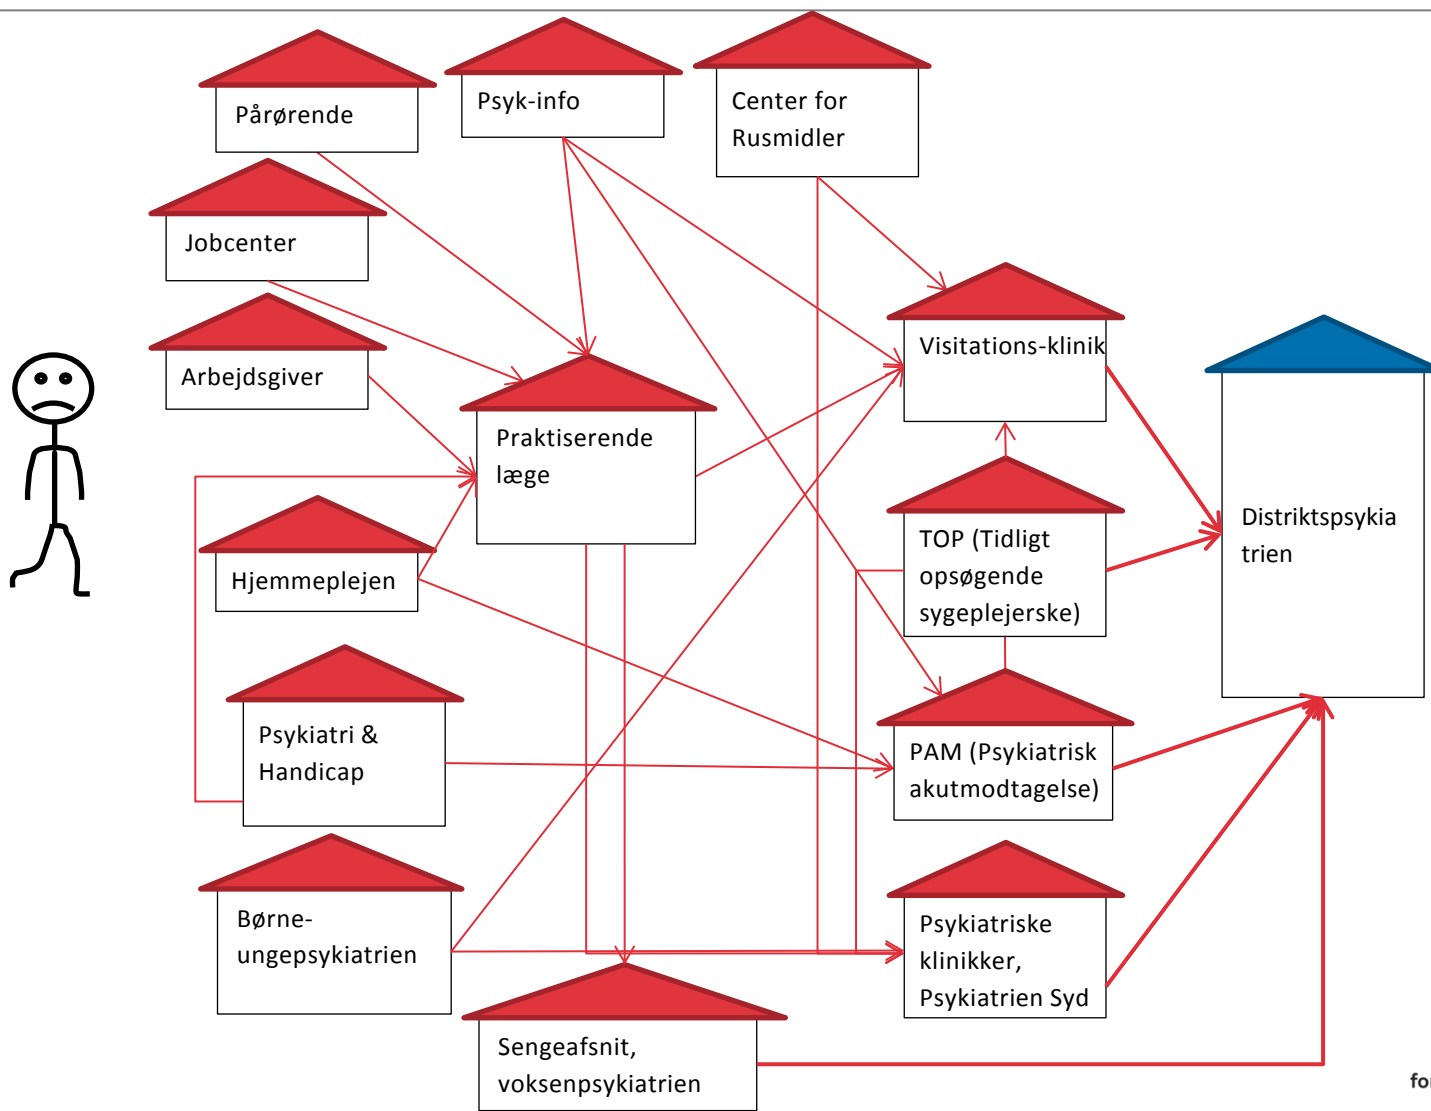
Pårørende

Psyk-info

Center for Rusmidler

Jobcenter

Arbejdsgiver

Visitations-klinik

Praktiserende læge

Distriktspsykiatrien

Hjemmeplejen

TOP (Tidligt opsøgende sygeplejerske)

Psykiatri & Handicap

PAM (Psykiatrisk akutmodtagelse)

Børne-ungepsykiatrien

Psykiatriske klinikker, Psykiatrien Syd

Sengeafsnit, voksenpsykiatrien

fo